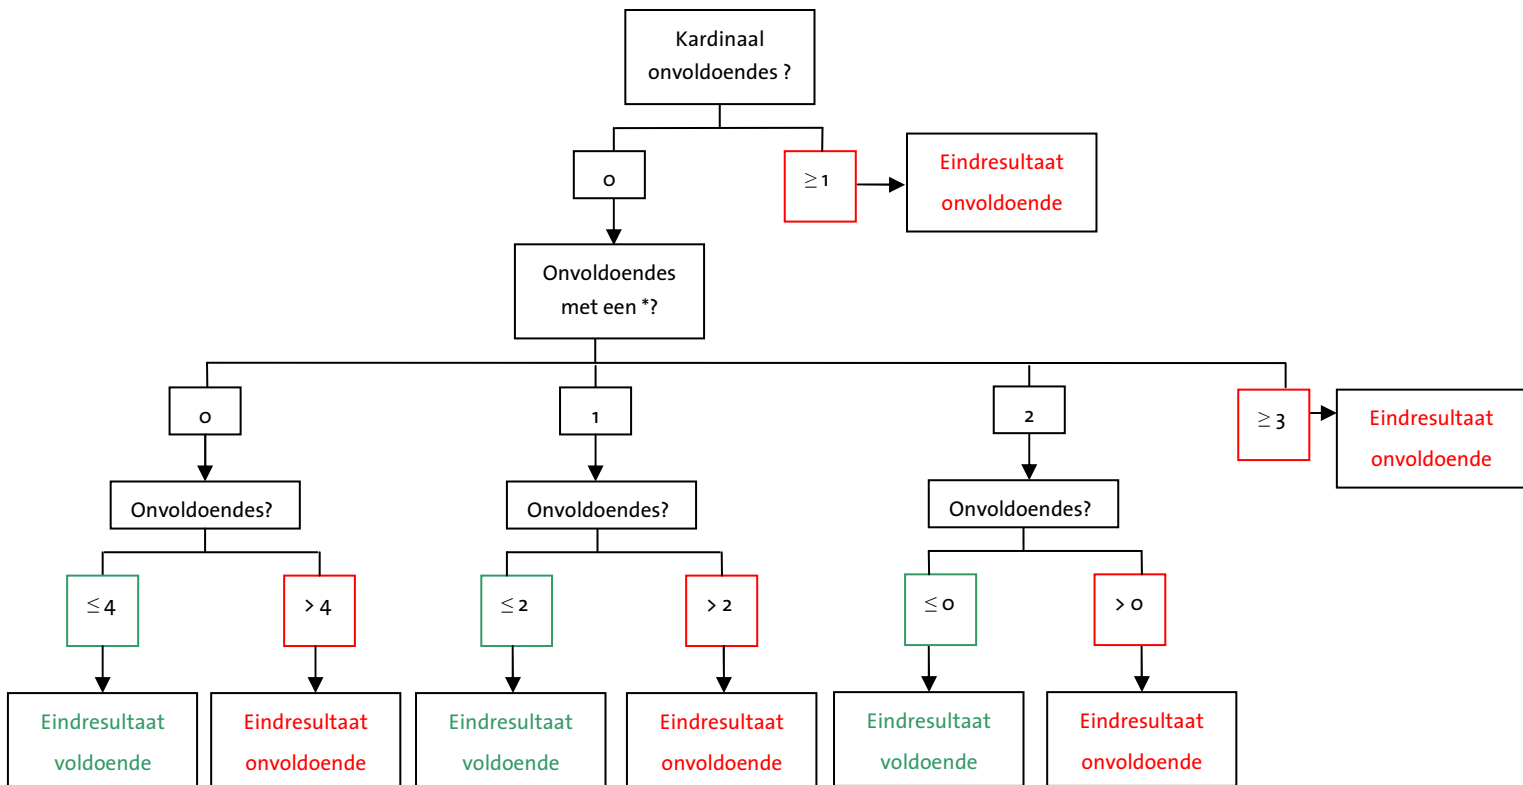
Kardinaal onvoldoendes ?

0

$\geq 1$

Eindresultaat onvoldoende

Onvoldoendes met een *?

0

1

2

$\geq 3$

Eindresultaat onvoldoende

Onvoldoendes?

Onvoldoendes?

Onvoldoendes?

$\leq 4$

$> 4$

$\leq 2$

$> 2$

$\leq 0$

$> 0$

Eindresultaat voldoende

Eindresultaat onvoldoende

Eindresultaat voldoende

Eindresultaat onvoldoende

Eindresultaat voldoende

Eindresultaat onvoldoende